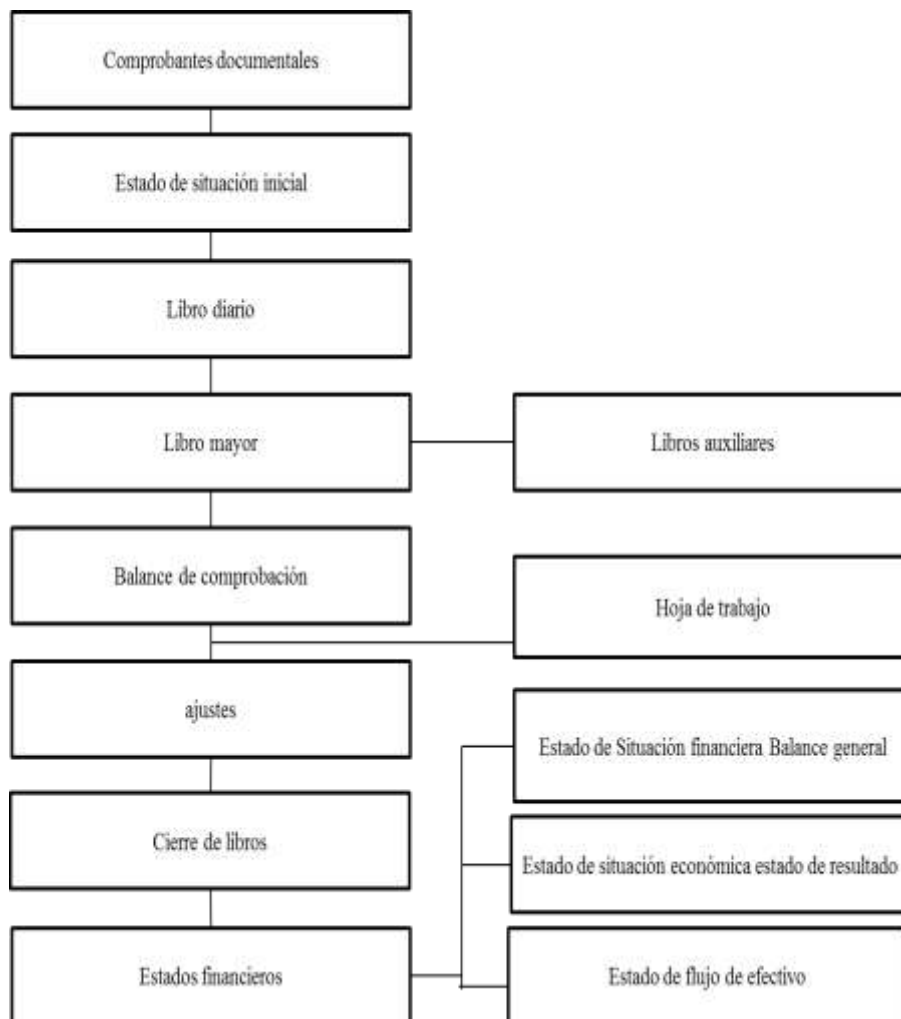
Comprobantes documentales

Estado de situación inicial

Libro diario

Libro mayor

Libros auxiliares

Balance de comprobación

Hoja de trabajo

ajustes

Cierre de libros

Estados financieros

Estado de Situación financiera Balance general

Estado de situación económica estado de resultado

Estado de flujo de efectivo